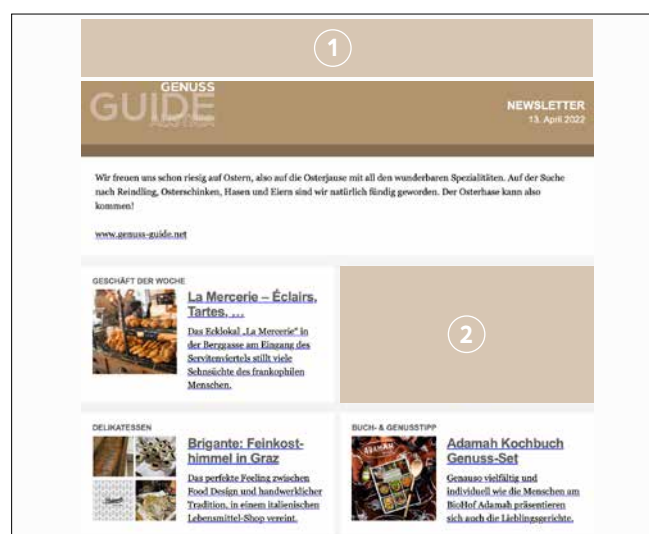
1

GENUSS GUIDE

NEWSLETTER
13. April 2022

Wir freuen uns schon riesig auf Ostern, also auf die Osterjause mit all den wunderbaren Spezialitäten. Auf der Suche nach Reindling, Osterschinken, Hasen und Eiern sind wir natürlich fündig geworden. Der Osterhase kann also kommen!

www.genuss-guide.net

GESCHÄFT DER WOCHE

La Mercerie – Éclairs, Tartes, …

Das Ecklokal „La Mercerie" in der Berggasse am Eingang des Servitenviertels stillt viele Sehnsüchte des frankophilen Menschen.

2

DELIKATESSEN

Brigante: Feinkosthimmel in Graz

Das perfekte Feeling zwischen Food Design und handwerklicher Tradition, in einem italienischen Lebensmittel-Shop vereint.

BUCH- & GENUSSTIPP

Adamah Kochbuch Genuss-Set

Genauso vielfältig und individuell wie die Menschen am BioHof Adamah präsentieren sich auch die Lieblingsgerichte.